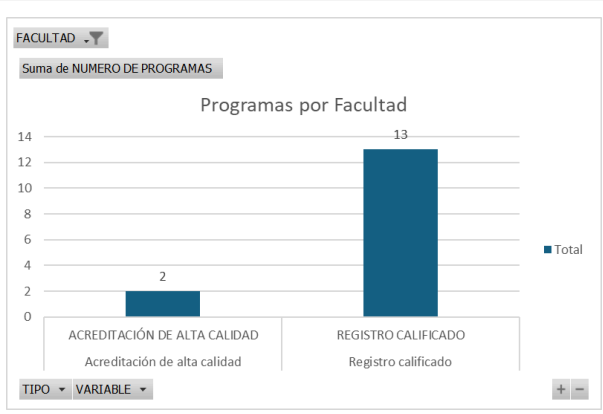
FACULTAD

Suma de NUMERO DE PROGRAMAS

Programas por Facultad

14
12
10
8
6
4
2
0

2

13

Total

ACREDITACIÓN DE ALTA CALIDAD
Acreditación de alta calidad

REGISTRO CALIFICADO
Registro calificado

TIPO
VARIABLE

+
−